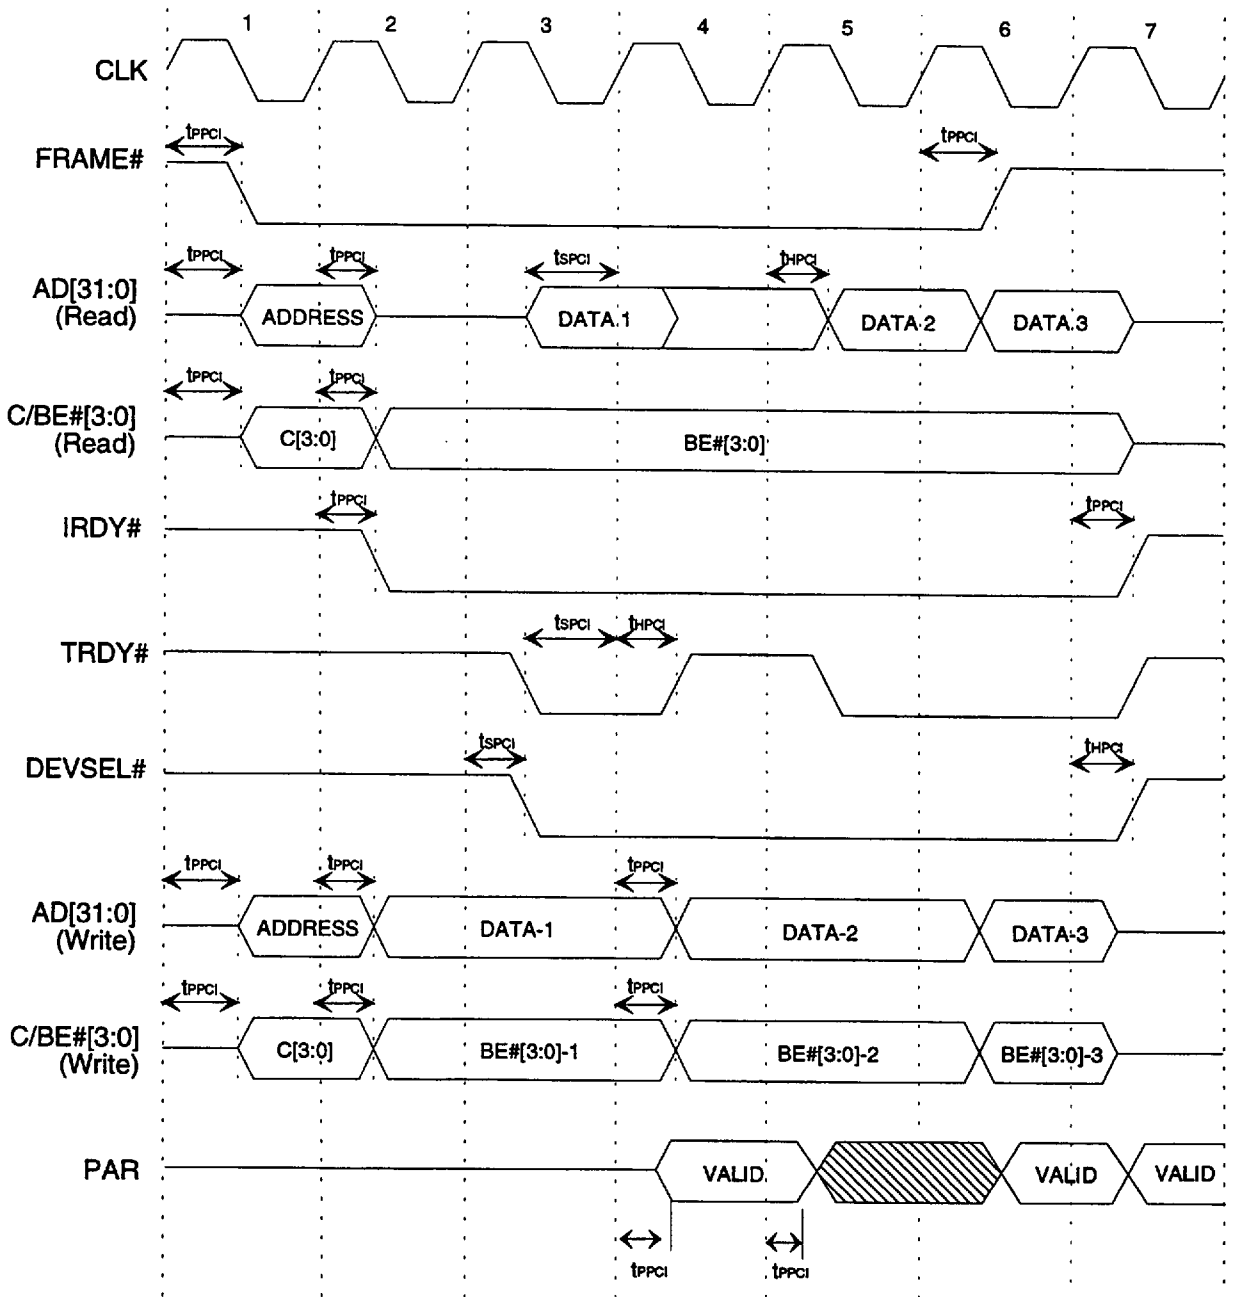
1 2 3 4 5 6 7

CLK

$t_{PPCI}$ $t_{PPCI}$

FRAME#

$t_{PPCI}$ $t_{PPCI}$ $t_{SPCI}$ $t_{HPCI}$

AD[31:0] (Read) ADDRESS DATA.1 DATA.2 DATA.3

$t_{PPCI}$ $t_{PPCI}$

C/BE#[3:0] (Read) C[3:0] BE#[3:0]

$t_{PPCI}$ $t_{PPCI}$

IRDY#

$t_{SPCI}$ $t_{HPCI}$

TRDY#

$t_{SPCI}$ $t_{HPCI}$

DEVSEL#

$t_{PPCI}$ $t_{PPCI}$ $t_{PPCI}$

AD[31:0] (Write) ADDRESS DATA-1 DATA-2 DATA-3

$t_{PPCI}$ $t_{PPCI}$ $t_{PPCI}$

C/BE#[3:0] (Write) C[3:0] BE#[3:0]-1 BE#[3:0]-2 BE#[3:0]-3

PAR VALID VALID VALID

$t_{PPCI}$ $t_{PPCI}$